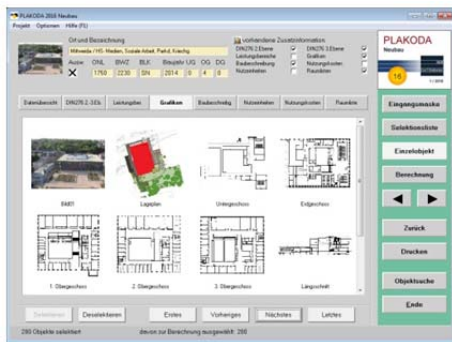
PLAKODA 2016 Neubau
Projekt Optionen Hilfe (F)

Ort und Bezeichnung
Mittweida / HS. Medien, Soziale Arbeit, Parkd, Kriechg
Ausw. ONL BWZ BLK Baujahr UG OG DG
1750 2230 SN 2014 0 4 0

vorhandene Zusatzinformation
DIN276 2.Ebene
Leistungsbereiche
Baubeschreibung
Nutzeinheiten
DIN276 3.Ebene
Grafiken
Nutzungskosten
Raumbme

PLAKODA
Neubau
16

Datenübersicht | DIN276 2.-3.Eb. | Leistungsber. | Grafiken | Baubeschreib. | Nutzeinheiten | Nutzungskosten | Raumbme

Bild01
Lageplan
Untergeschoss
Erdgeschoss
1. Obergeschoss
2. Obergeschoss
3. Obergeschoss
Längsschnitt

Eingangsmaske
Selektionsliste
Einzelobjekt
Berechnung
Zurück
Drucken
Objektsuche
Ende

Selektieren | Deselektieren | Erstes | Vorheriges | Nächstes | Letztes
265 Objekte selektiert    davon zur Berechnung ausgewählt: 265